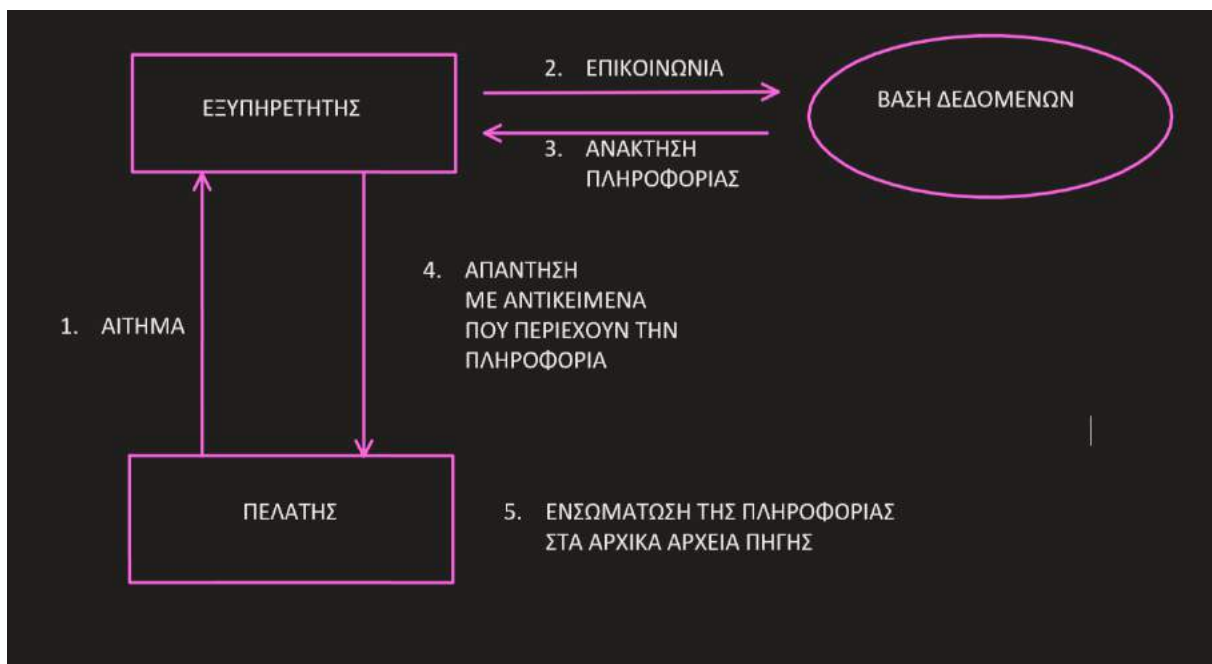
ΕΞΥΠΗΡΕΤΗΤΗΣ

2. ΕΠΙΚΟΙΝΩΝΙΑ

ΒΑΣΗ ΔΕΔΟΜΕΝΩΝ

3. ΑΝΑΚΤΗΣΗ ΠΛΗΡΟΦΟΡΙΑΣ

4. ΑΠΑΝΤΗΣΗ ΜΕ ΑΝΤΙΚΕΙΜΕΝΑ ΠΟΥ ΠΕΡΙΕΧΟΥΝ ΤΗΝ ΠΛΗΡΟΦΟΡΙΑ

1. ΑΙΤΗΜΑ

ΠΕΛΑΤΗΣ

5. ΕΝΣΩΜΑΤΩΣΗ ΤΗΣ ΠΛΗΡΟΦΟΡΙΑΣ ΣΤΑ ΑΡΧΙΚΑ ΑΡΧΕΙΑ ΠΗΓΗΣ